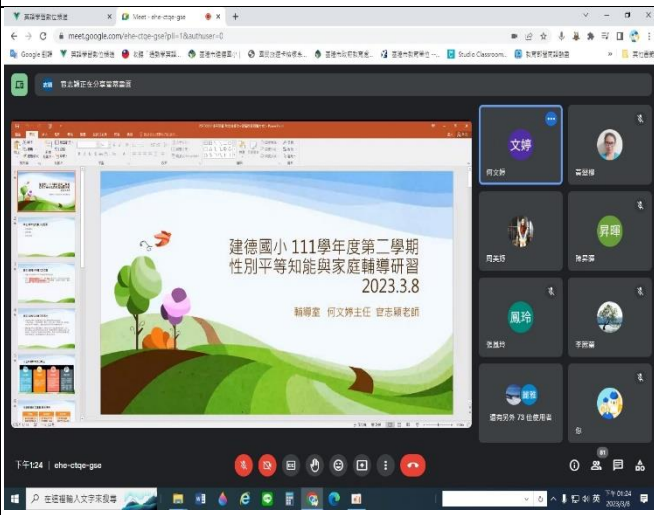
Meet - ehe-ctqe-gse

meet.google.com/ehe-ctqe-gse?pli=1&authuser=0

Google 翻譯

Studio Classroom

建德國小 111學年度第二學期
性別平等知能與家庭輔導研習
2023.3.8

輔導室 何文婷主任 官志穎老師

文婷

何文婷

昇暉

周美玲

鳳玲

還有另外 73 位使用者

下午1:24 | ehe-ctqe-gse

在這裡輸入文字來搜尋

81

下午 01:24
2023/3/8